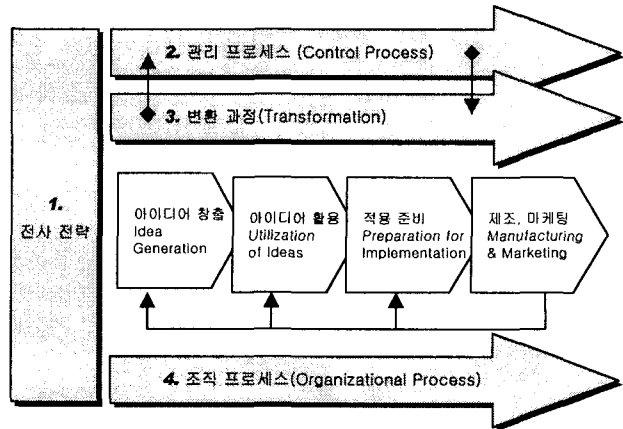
2. 관리 프로세스 (Control Process)

3. 변환 과정(Transformation)

1. 전사 전략

아이디어 창출 Idea Generation

아이디어 활용 Utilization of Ideas

적용 준비 Preparation for Implementation

제조, 마케팅 Manufacturing & Marketing

4. 조직 프로세스(Organizational Process)